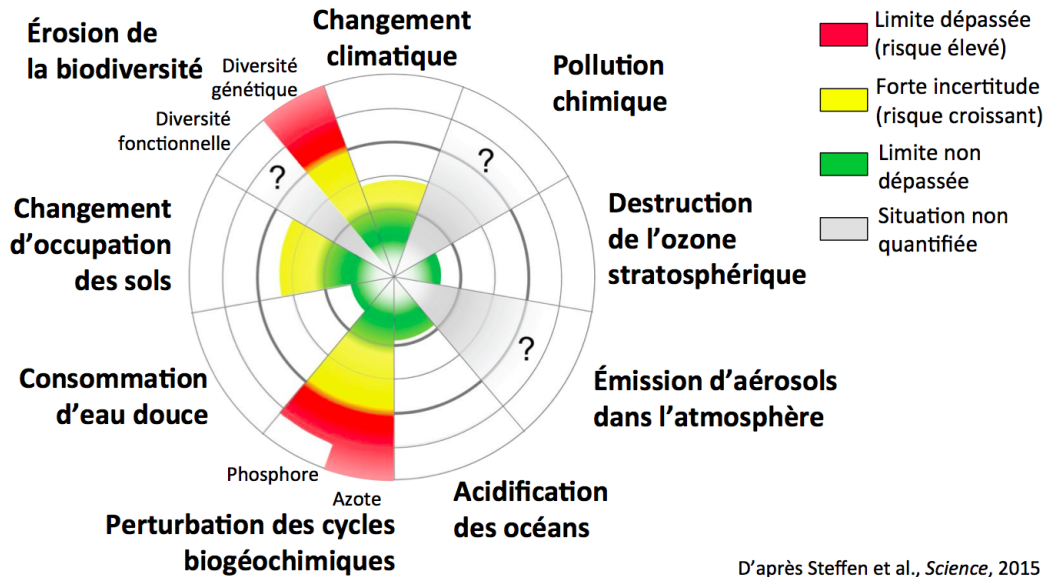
Érosion de la biodiversité

Diversité génétique

Diversité fonctionnelle

Changement climatique

Pollution chimique

Limite dépassée (risque élevé)

Forte incertitude (risque croissant)

Limite non dépassée

Situation non quantifiée

?

?

Changement d'occupation des sols

Destruction de l'ozone stratosphérique

?

Consommation d'eau douce

Émission d'aérosols dans l'atmosphère

Phosphore

Azote

Acidification des océans

Perturbation des cycles biogéochimiques

D'après Steffen et al., *Science*, 2015